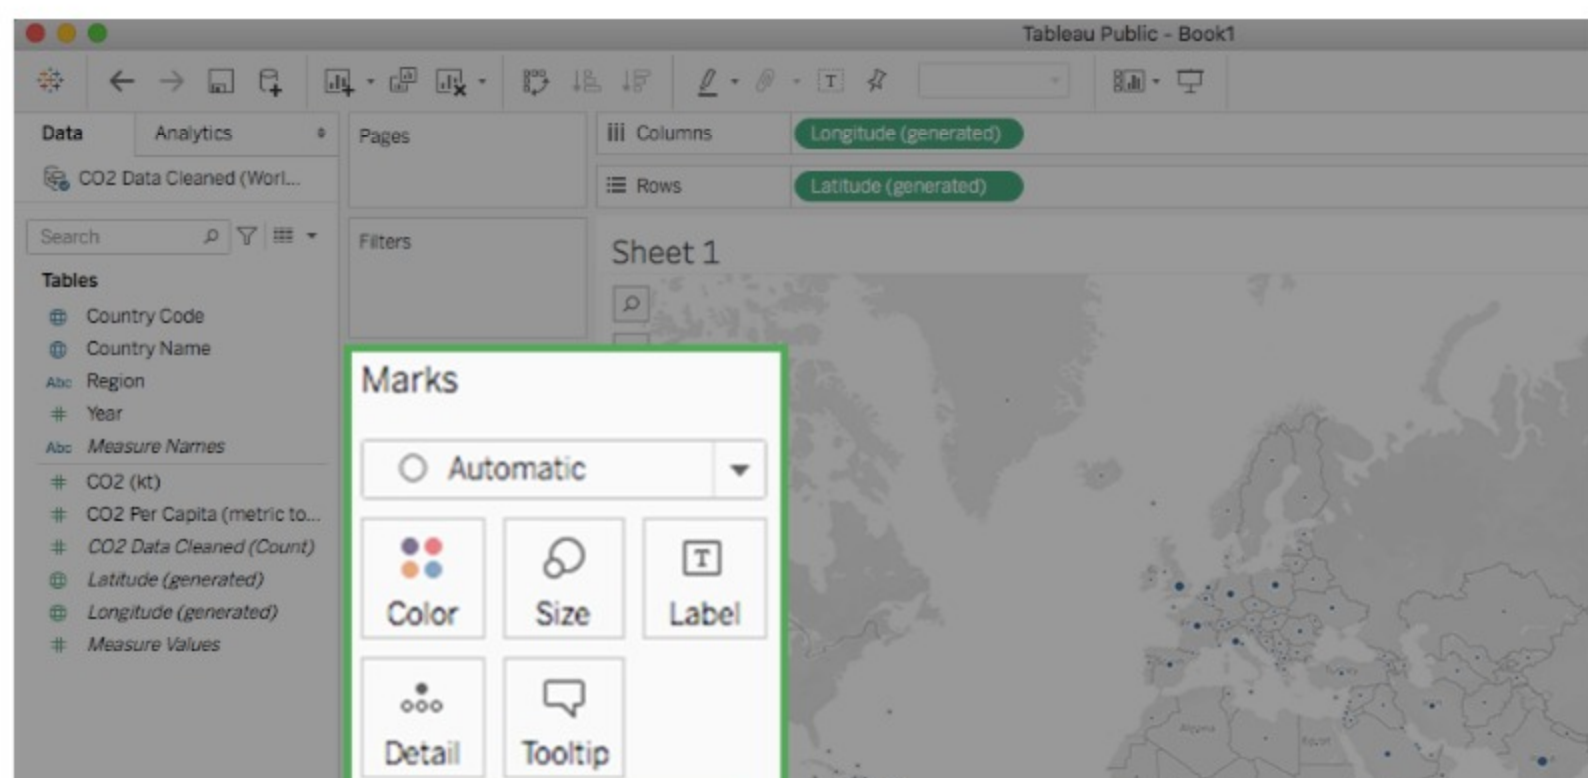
Tableau Public - Book1

Data
Analytics
CO2 Data Cleaned (Worl...
Search
Tables
Country Code
Country Name
Abc Region
Year
Abc Measure Names
CO2 (kt)
CO2 Per Capita (metric to...
CO2 Data Cleaned (Count)
Latitude (generated)
Longitude (generated)
Measure Values

Pages
Filters

Marks
Automatic
Color
Size
Label
Detail
Tooltip

Columns
Longitude (generated)
Rows
Latitude (generated)

Sheet 1